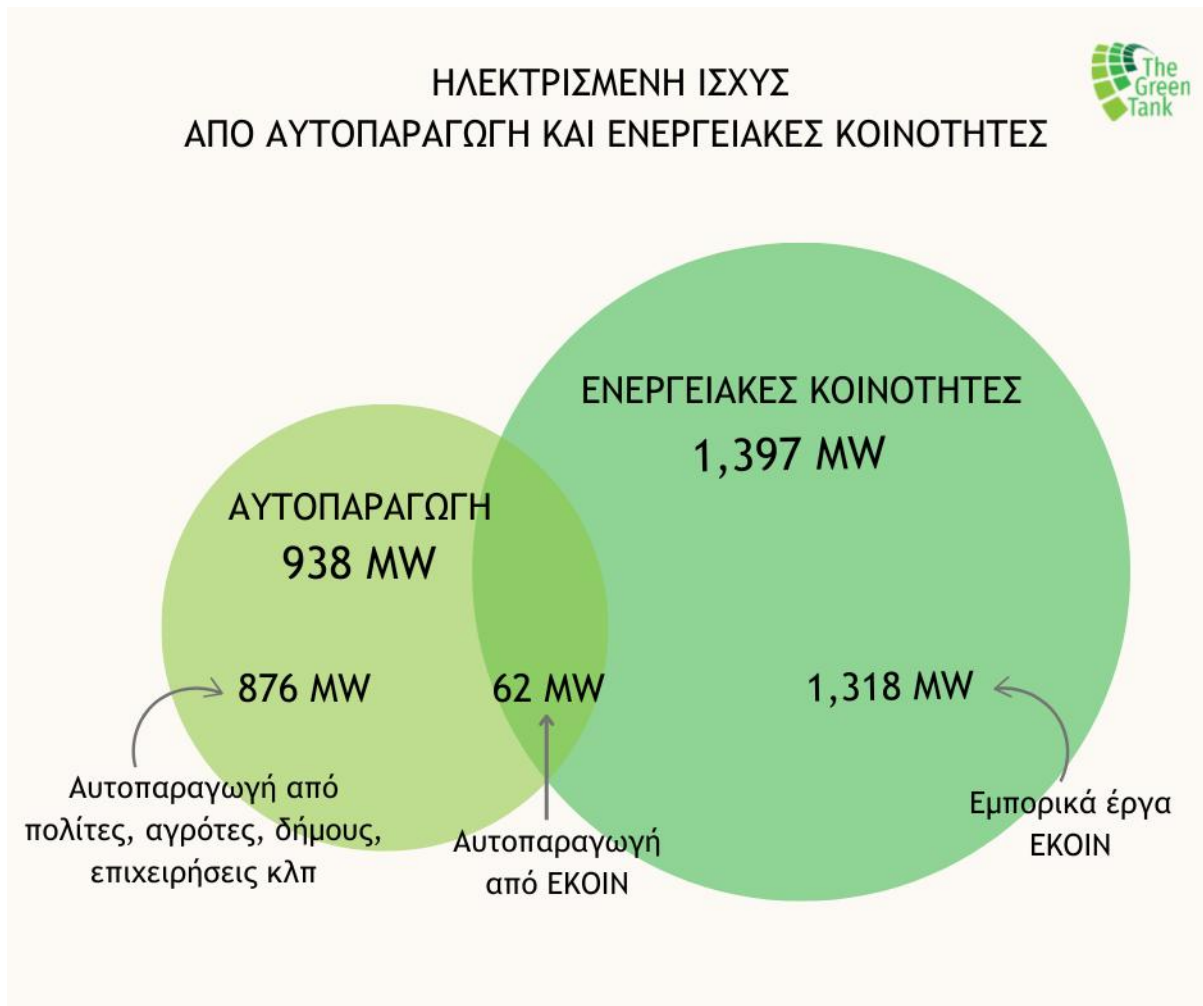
The Green Tank

ΗΛΕΚΤΡΙΣΜΕΝΗ ΙΣΧΥΣ
ΑΠΟ ΑΥΤΟΠΑΡΑΓΩΓΗ ΚΑΙ ΕΝΕΡΓΕΙΑΚΕΣ ΚΟΙΝΟΤΗΤΕΣ

ΕΝΕΡΓΕΙΑΚΕΣ ΚΟΙΝΟΤΗΤΕΣ
1,397 MW

ΑΥΤΟΠΑΡΑΓΩΓΗ
938 MW

876 MW

62 MW

1,318 MW

Αυτοπαραγωγή από πολίτες, αγρότες, δήμους, επιχειρήσεις κλπ

Αυτοπαραγωγή από ΕΚΟΙΝ

Εμπορικά έργα ΕΚΟΙΝ